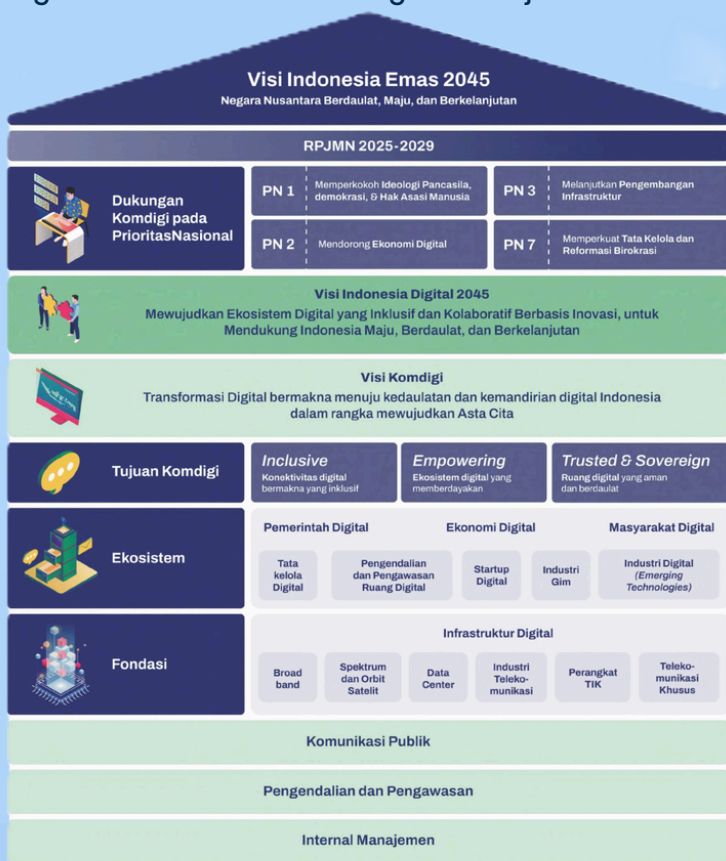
Visi Indonesia Emas 2045
Negara Nusantara Berdaulat, Maju, dan Berkelanjutan

RPJMN 2025-2029

Dukungan Komdigi pada PrioritasNasional

PN 1 Memperkokoh Ideologi Pancasila, demokrasi, & Hak Asasi Manusia
PN 3 Melanjutkan Pengembangan Infrastruktur
PN 2 Mendorong Ekonomi Digital
PN 7 Memperkuat Tata Kelola dan Reformasi Birokrasi

Visi Indonesia Digital 2045
Mewujudkan Ekosistem Digital yang Inklusif dan Kolaboratif Berbasis Inovasi, untuk Mendukung Indonesia Maju, Berdaulat, dan Berkelanjutan

Visi Komdigi
Transformasi Digital bermakna menuju kedaulatan dan kemandirian digital Indonesia dalam rangka mewujudkan Asta Cita

Tujuan Komdigi

Inclusive
Konektivitas digital bermakna yang inklusif

Empowering
Ekosistem digital yang memberdayakan

Trusted & Sovereign
Ruang digital yang aman dan berdaulat

Ekosistem

Pemerintah Digital
Ekonomi Digital
Masyarakat Digital

Tata kelola Digital
Pengendalian dan Pengawasan Ruang Digital
Startup Digital
Industri Gim
Industri Digital (Emerging Technologies)

Fondasi

Infrastruktur Digital

Broad band
Spektrum dan Orbit Satelit
Data Center
Industri Telekomunikasi
Perangkat TIK
Telekomunikasi Khusus

Komunikasi Publik

Pengendalian dan Pengawasan

Internal Manajemen